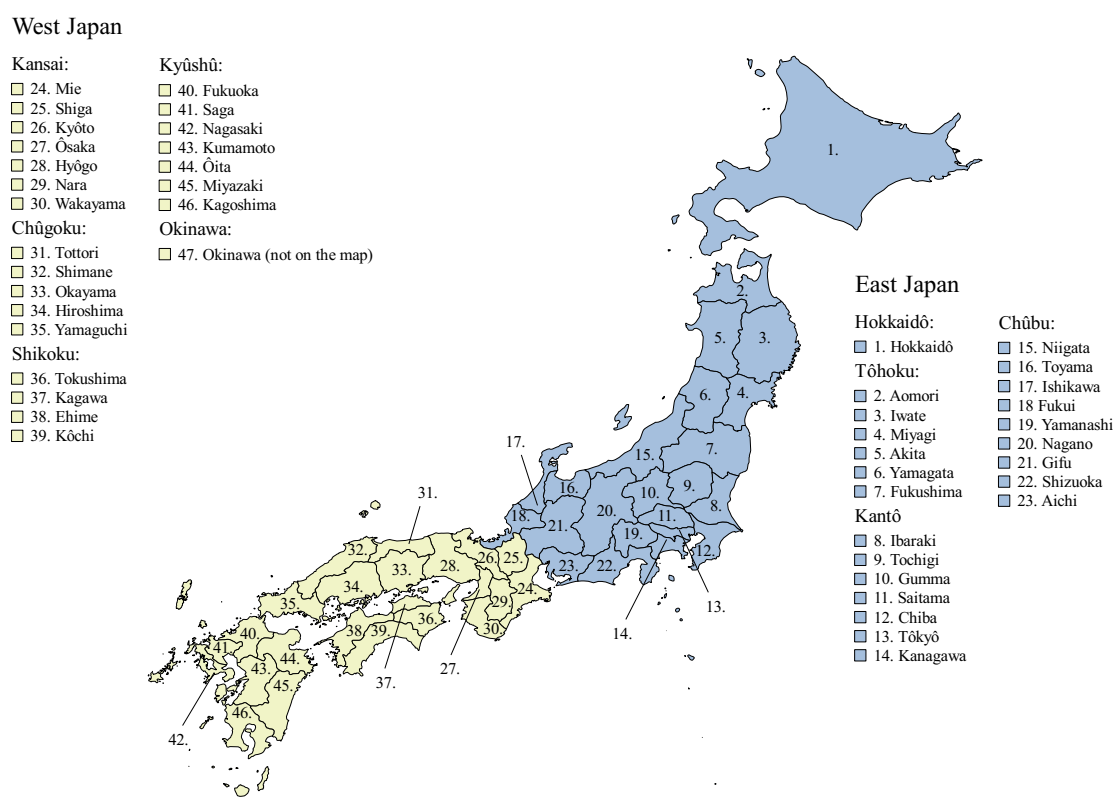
West Japan

Kansai:
24. Mie
25. Shiga
26. Kyôto
27. Ôsaka
28. Hyôgo
29. Nara
30. Wakayama

Chûgoku:
31. Tottori
32. Shimane
33. Okayama
34. Hiroshima
35. Yamaguchi

Shikoku:
36. Tokushima
37. Kagawa
38. Ehime
39. Kôchi

Kyûshû:
40. Fukuoka
41. Saga
42. Nagasaki
43. Kumamoto
44. Ôita
45. Miyazaki
46. Kagoshima

Okinawa:
47. Okinawa (not on the map)

East Japan

Hokkaidô:
1. Hokkaidô

Tôhoku:
2. Aomori
3. Iwate
4. Miyagi
5. Akita
6. Yamagata
7. Fukushima

Kantô
8. Ibaraki
9. Tochigi
10. Gumma
11. Saitama
12. Chiba
13. Tôkyô
14. Kanagawa

Chûbu:
15. Niigata
16. Toyama
17. Ishikawa
18 Fukui
19. Yamanashi
20. Nagano
21. Gifu
22. Shizuoka
23. Aichi

1. 2. 3. 4. 5. 6. 7. 8. 9. 10. 11. 12. 13. 14. 15. 16. 17. 18. 19. 20. 21. 22. 23. 24. 25. 26. 27. 28. 29. 30. 31. 32. 33. 34. 35. 36. 37. 38. 39. 40. 41. 42. 43. 44. 45. 46.